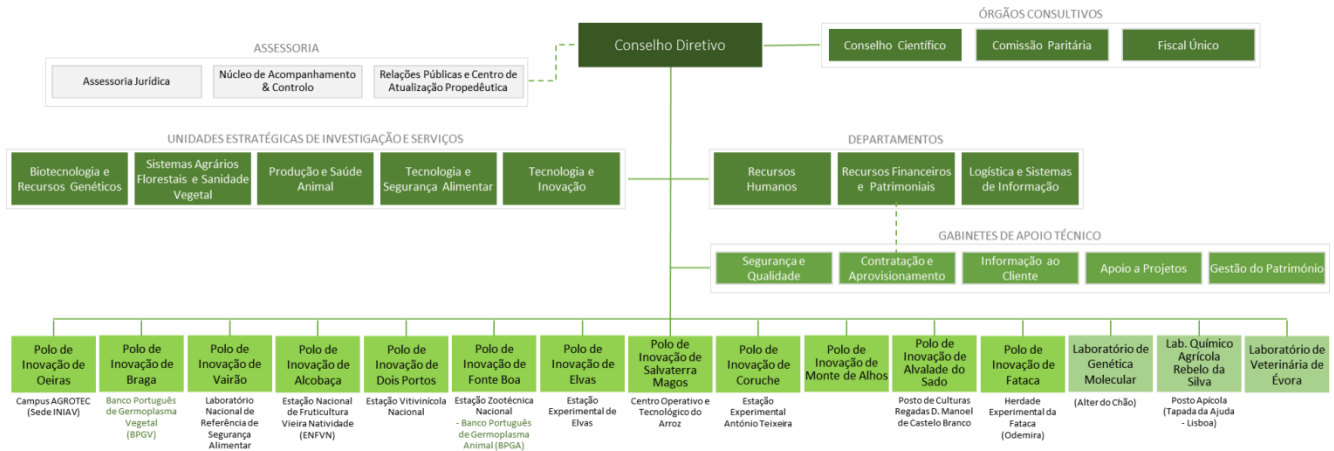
Conselho Diretivo

ÓRGÃOS CONSULTIVOS
Conselho Científico
Comissão Paritária
Fiscal Único

ASSESSORIA
Assessoria Jurídica
Núcleo de Acompanhamento & Controlo
Relações Públicas e Centro de Atualização Propedêutica

UNIDADES ESTRATÉGICAS DE INVESTIGAÇÃO E SERVIÇOS
Biotecnologia e Recursos Genéticos
Sistemas Agrários Florestais e Sanidade Vegetal
Produção e Saúde Animal
Tecnologia e Segurança Alimentar
Tecnologia e Inovação

DEPARTAMENTOS
Recursos Humanos
Recursos Financeiros e Patrimoniais
Logística e Sistemas de Informação

GABINETES DE APOIO TÉCNICO
Segurança e Qualidade
Contratação e Aprovisionamento
Informação ao Cliente
Apoio a Projetos
Gestão do Património

Polo de Inovação de Oeiras
Campus AGROTEC (Sede INIAV)

Polo de Inovação de Braga
Banco Português de Germoplasma Vegetal (BPGV)

Polo de Inovação de Vairão
Laboratório Nacional de Referência de Segurança Alimentar

Polo de Inovação de Alcobaça
Estação Nacional de Fruticultura Vieira Natividade (ENFVN)

Polo de Inovação de Dois Portos
Estação Vitivinícola Nacional

Polo de Inovação de Fonte Boa
Estação Zootécnica Nacional
- Banco Português de Germoplasma Animal (BPGA)

Polo de Inovação de Elvas
Estação Experimental de Elvas

Polo de Inovação de Salvaterra Magos
Centro Operativo e Tecnológico do Arroz

Polo de Inovação de Coruche
Estação Experimental António Teixeira

Polo de Inovação de Monte de Alhos

Polo de Inovação de Alvalade do Sado
Posto de Culturas Regadas D. Manoel de Castelo Branco

Polo de Inovação de Fataca
Herdade Experimental da Fataca (Odemira)

Laboratório de Genética Molecular
(Alter do Chão)

Lab. Químico Agrícola Rebelo da Silva
Posto Apícola (Tapada da Ajuda - Lisboa)

Laboratório de Veterinária de Évora